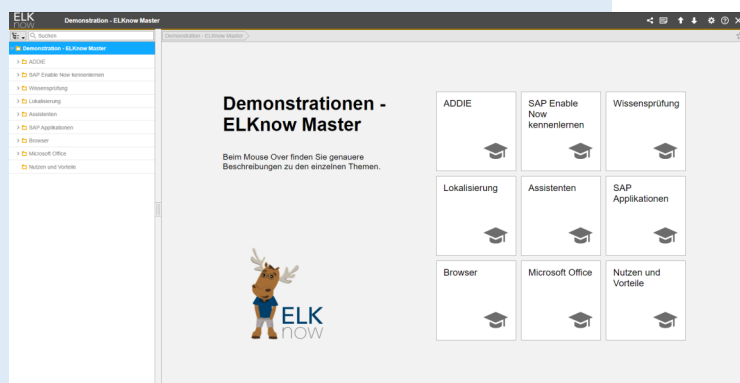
ELK now

Demonstration - ELKnow Master

Suchen

Demonstration - ELKnow Master

ADDIE
SAP Enable Now kennenlernen
Wissensprüfung
Lokalisierung
Assistenten
SAP Applikationen
Browser
Microsoft Office
Nutzen und Vorteile

Demonstration - ELKnow Master

Demonstrationen - ELKnow Master

Beim Mouse Over finden Sie genauere Beschreibungen zu den einzelnen Themen.

| ADDIE | SAP Enable Now kennenlernen | Wissensprüfung |
|---|---|---|
| Lokalisierung | Assistenten | SAP Applikationen |
| Browser | Microsoft Office | Nutzen und Vorteile |

ELK now